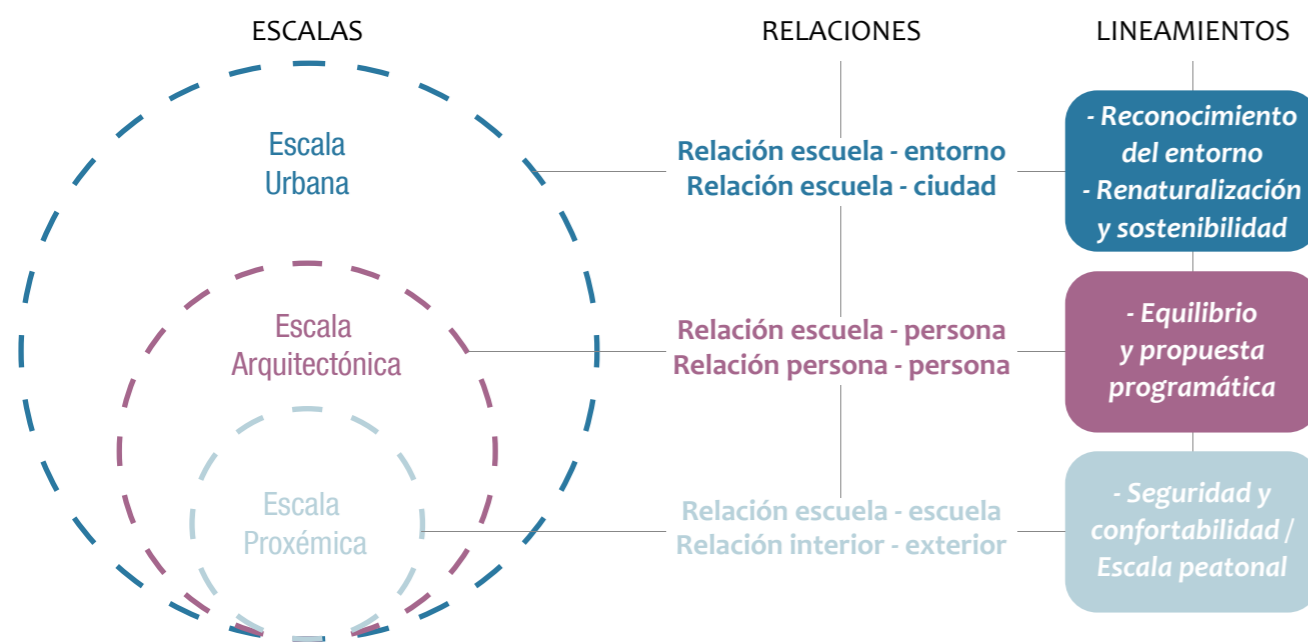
ESCALAS

RELACIONES

LINEAMIENTOS

Escala Urbana

Relación escuela - entorno
Relación escuela - ciudad

- Reconocimiento del entorno
- Renaturalización y sostenibilidad

Escala Arquitectónica

Relación escuela - persona
Relación persona - persona

- Equilibrio y propuesta programática

Escala Proxémica

Relación escuela - escuela
Relación interior - exterior

- Seguridad y confortabilidad / Escala peatonal